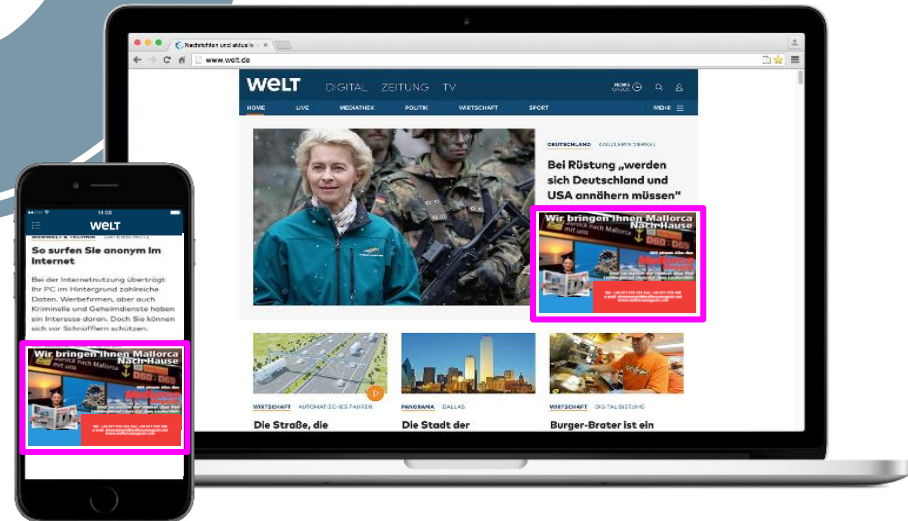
Nachrichten und aktuelle

www.welt.de

WELT DIGITAL ZEITUNG TV

HOME LIVE MEDIATHEK POLITIK WIRTSCHAFT SPORT MEHR

DEUTSCHLAND

Bei Rüstung „werden sich Deutschland und USA annähern müssen"

Wir bringen Ihnen Mallorca Nach Hause

D60 : D60

WIRTSCHAFT AUTOMATISCHES FAHREN

Die Straße, die

PANORAMA DALLAS

Die Stadt der

WIRTSCHAFT DIGITALISIERUNG

Burger-Brater ist ein

14:00

WELT

WEBWELT & TECHNIK

So surfen Sie anonym im Internet

Bei der Internetnutzung überträgt Ihr PC im Hintergrund zahlreiche Daten. Werbefirmen, aber auch Kriminelle und Geheimdienste haben ein Interesse daran. Doch Sie können sich vor Schnüfflern schützen.

Wir bringen Ihnen Mallorca Nach Hause

D60 : D60